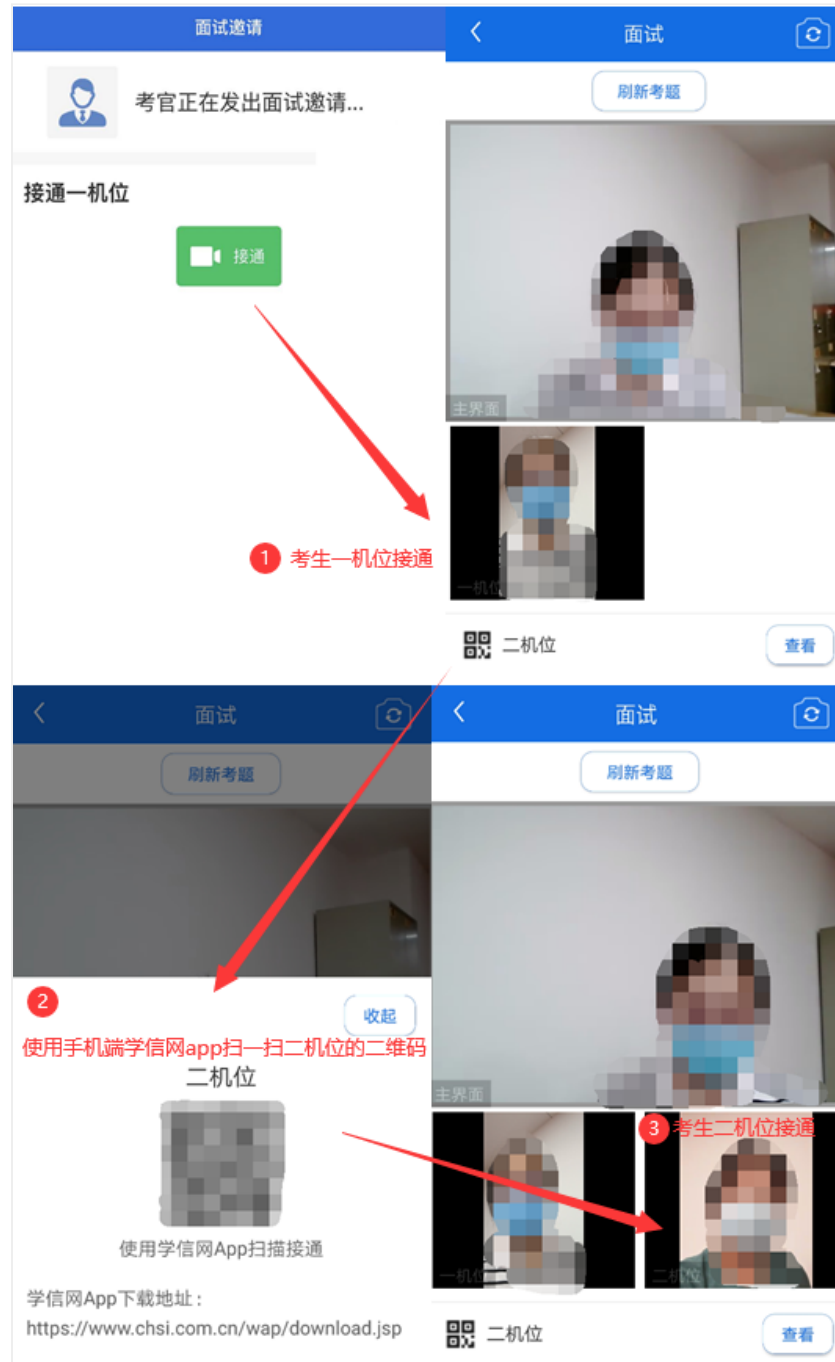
面试邀请

考官正在发出面试邀请...

接通一机位

接通

① 考生一机位接通

面试

刷新考题

主界面

一机位

二机位

查看

面试

刷新考题

② 使用手机端学信网app扫一扫二机位的二维码

收起

二机位

使用学信网App扫描接通

学信网App下载地址：
https://www.chsi.com.cn/wap/download.jsp

面试

刷新考题

主界面

③ 考生二机位接通

一机位

二机位

二机位

查看